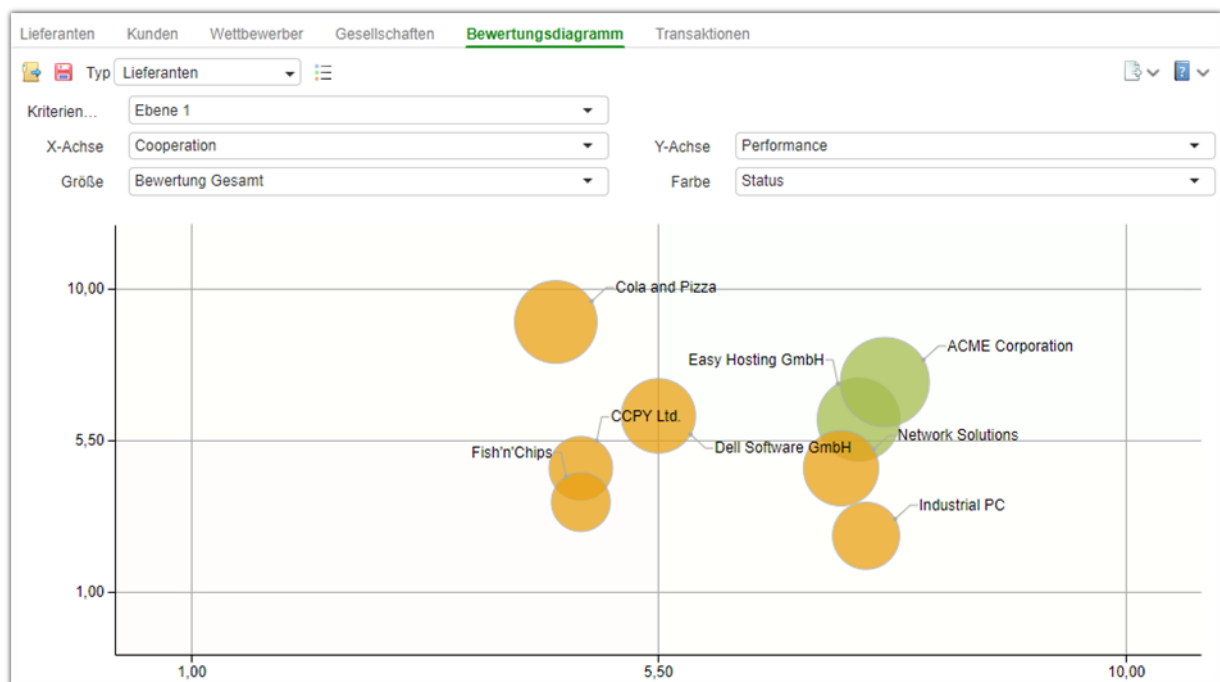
Lieferanten Kunden Wettbewerber Gesellschaften Bewertungsdiagramm Transaktionen

Typ Lieferanten

Kriterien… Ebene 1

X-Achse Cooperation

Y-Achse Performance

Größe Bewertung Gesamt

Farbe Status

10,00

5,50

1,00

1,00

5,50

10,00

Cola and Pizza

ACME Corporation

Easy Hosting GmbH

CCPY Ltd.

Network Solutions

Fish'n'Chips

Dell Software GmbH

Industrial PC